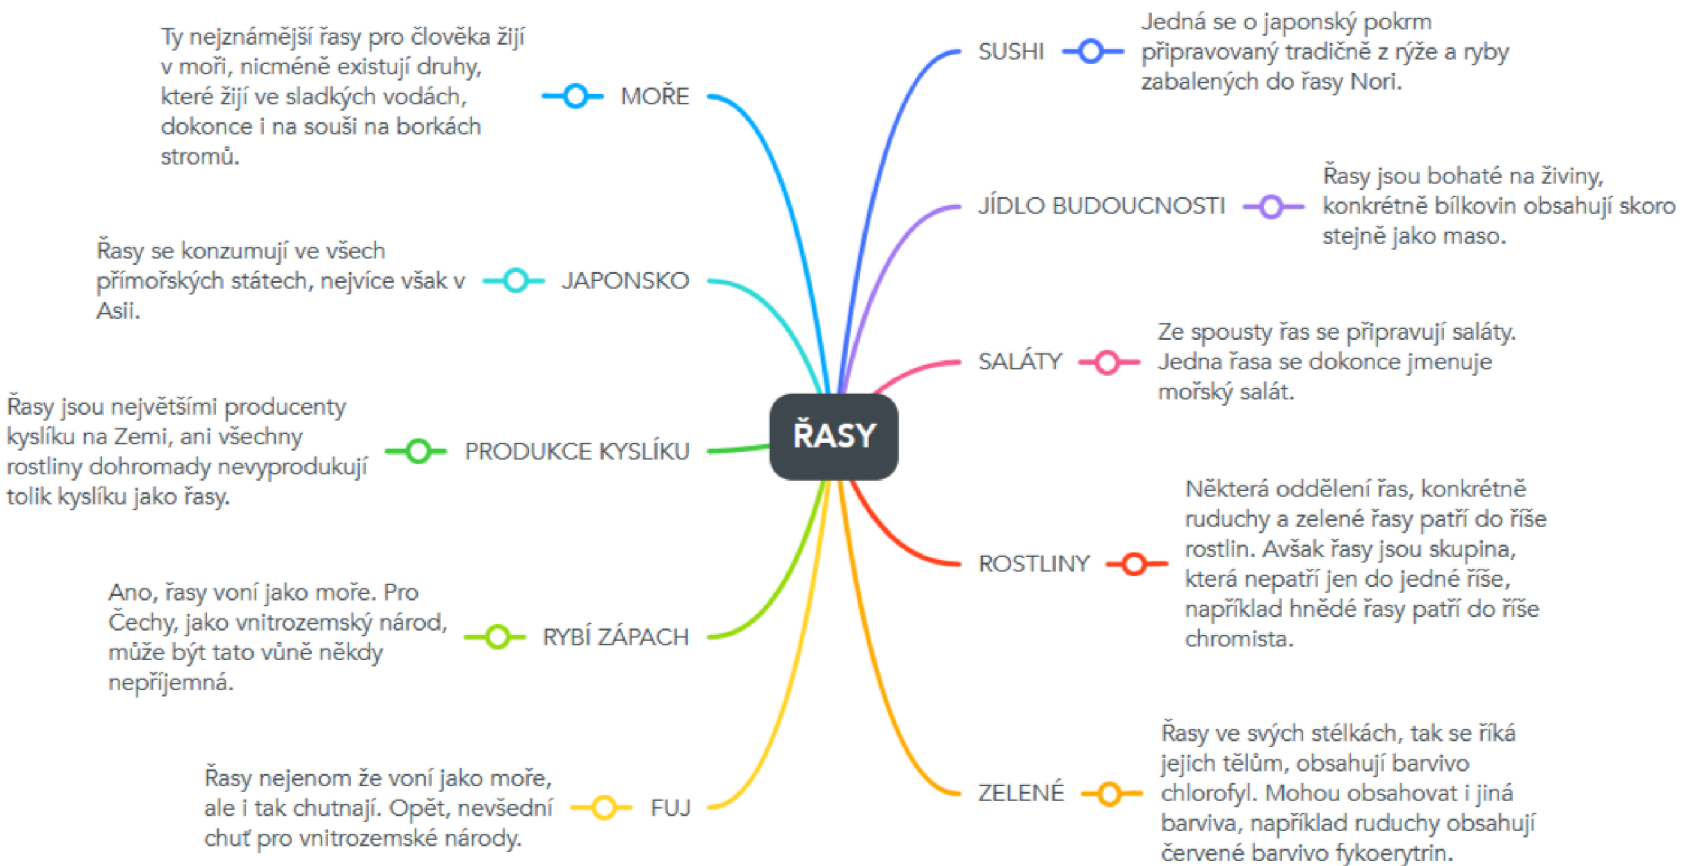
ŘASY

MOŘE

Ty nejznámější řasy pro člověka žijí v moři, nicméně existují druhy, které žijí ve sladkých vodách, dokonce i na souši na borkách stromů.

JAPONSKO

Řasy se konzumují ve všech přímořských státech, nejvíce však v Asii.

PRODUKCE KYSLÍKU

Řasy jsou největšími producenty kyslíku na Zemi, ani všechny rostliny dohromady nevyprodukují tolik kyslíku jako řasy.

RYBÍ ZÁPACH

Ano, řasy voní jako moře. Pro Čechy, jako vnitrozemský národ, může být tato vůně někdy nepříjemná.

FUJ

Řasy nejenom že voní jako moře, ale i tak chutnají. Opět, nevšední chuť pro vnitrozemské národy.

SUSHI

Jedná se o japonský pokrm připravovaný tradičně z rýže a ryby zabalených do řasy Nori.

JÍDLO BUDOUCNOSTI

Řasy jsou bohaté na živiny, konkrétně bílkovin obsahují skoro stejně jako maso.

SALÁTY

Ze spousty řas se připravují saláty. Jedna řasa se dokonce jmenuje mořský salát.

ROSTLINY

Některá oddělení řas, konkrétně ruduchy a zelené řasy patří do říše rostlin. Avšak řasy jsou skupina, která nepatří jen do jedné říše, například hnědé řasy patří do říše chromista.

ZELENÉ

Řasy ve svých stélkách, tak se říká jejich tělům, obsahují barvivo chlorofyl. Mohou obsahovat i jiná barviva, například ruduchy obsahují červené barvivo fykoerytrin.